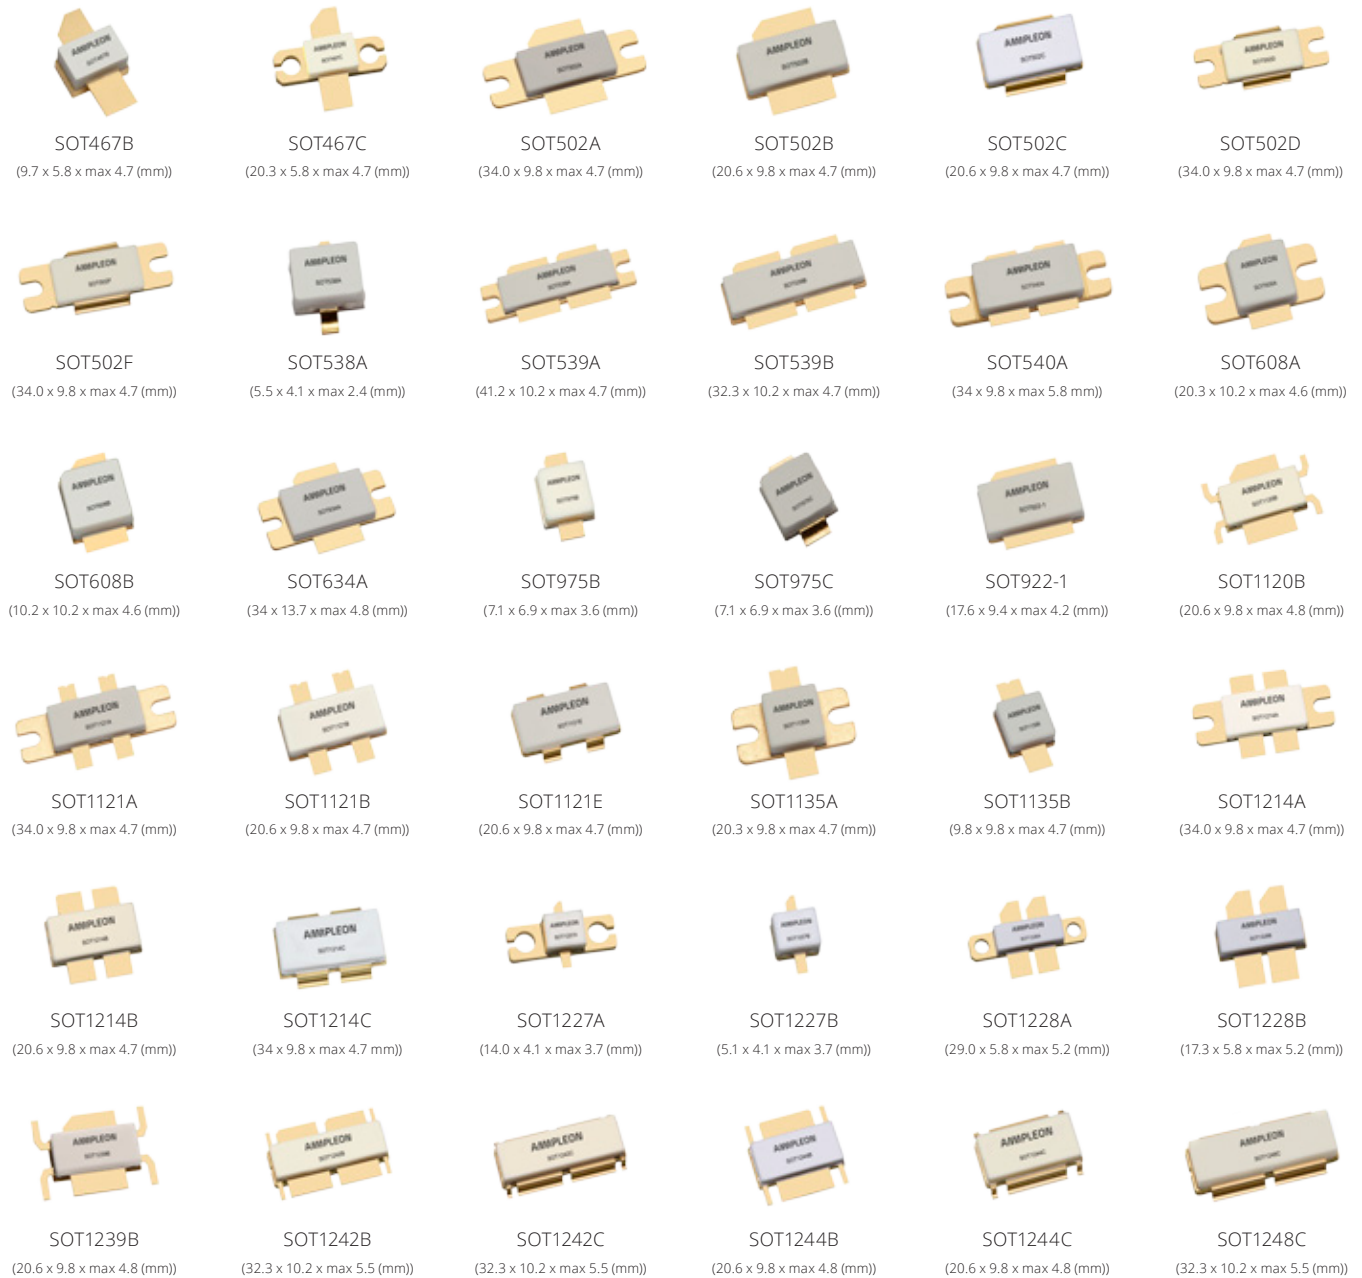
AMPLEON SOT467B
(9.7 x 5.8 x max 4.7 (mm))

AMPLEON SOT467C
(20.3 x 5.8 x max 4.7 (mm))

AMPLEON SOT502A
(34.0 x 9.8 x max 4.7 (mm))

AMPLEON SOT502B
(20.6 x 9.8 x max 4.7 (mm))

AMPLEON SOT502C
(20.6 x 9.8 x max 4.7 (mm))

AMPLEON SOT502D
(34.0 x 9.8 x max 4.7 (mm))

AMPLEON SOT502F
(34.0 x 9.8 x max 4.7 (mm))

AMPLEON SOT538A
(5.5 x 4.1 x max 2.4 (mm))

AMPLEON SOT539A
(41.2 x 10.2 x max 4.7 (mm))

AMPLEON SOT539B
(32.3 x 10.2 x max 4.7 (mm))

AMPLEON SOT540A
(34 x 9.8 x max 5.8 mm))

AMPLEON SOT608A
(20.3 x 10.2 x max 4.6 (mm))

AMPLEON SOT608B
(10.2 x 10.2 x max 4.6 (mm))

AMPLEON SOT634A
(34 x 13.7 x max 4.8 (mm))

AMPLEON SOT975B
(7.1 x 6.9 x max 3.6 (mm))

AMPLEON SOT975C
(7.1 x 6.9 x max 3.6 ((mm))

AMPLEON SOT922-1
(17.6 x 9.4 x max 4.2 (mm))

AMPLEON SOT1120B
(20.6 x 9.8 x max 4.8 (mm))

AMPLEON SOT1121A
(34.0 x 9.8 x max 4.7 (mm))

AMPLEON SOT1121B
(20.6 x 9.8 x max 4.7 (mm))

AMPLEON SOT1121E
(20.6 x 9.8 x max 4.7 (mm))

AMPLEON SOT1135A
(20.3 x 9.8 x max 4.7 (mm))

AMPLEON SOT1135B
(9.8 x 9.8 x max 4.7 (mm))

AMPLEON SOT1214A
(34.0 x 9.8 x max 4.7 (mm))

AMPLEON SOT1214B
(20.6 x 9.8 x max 4.7 (mm))

AMPLEON SOT1214C
(34 x 9.8 x max 4.7 mm))

AMPLEON SOT1227A
(14.0 x 4.1 x max 3.7 (mm))

AMPLEON SOT1227B
(5.1 x 4.1 x max 3.7 (mm))

AMPLEON SOT1228A
(29.0 x 5.8 x max 5.2 (mm))

AMPLEON SOT1228B
(17.3 x 5.8 x max 5.2 (mm))

AMPLEON SOT1239B
(20.6 x 9.8 x max 4.8 (mm))

AMPLEON SOT1242B
(32.3 x 10.2 x max 5.5 (mm))

AMPLEON SOT1242C
(32.3 x 10.2 x max 5.5 (mm))

AMPLEON SOT1244B
(20.6 x 9.8 x max 4.8 (mm))

AMPLEON SOT1244C
(20.6 x 9.8 x max 4.8 (mm))

AMPLEON SOT1248C
(32.3 x 10.2 x max 5.5 (mm))